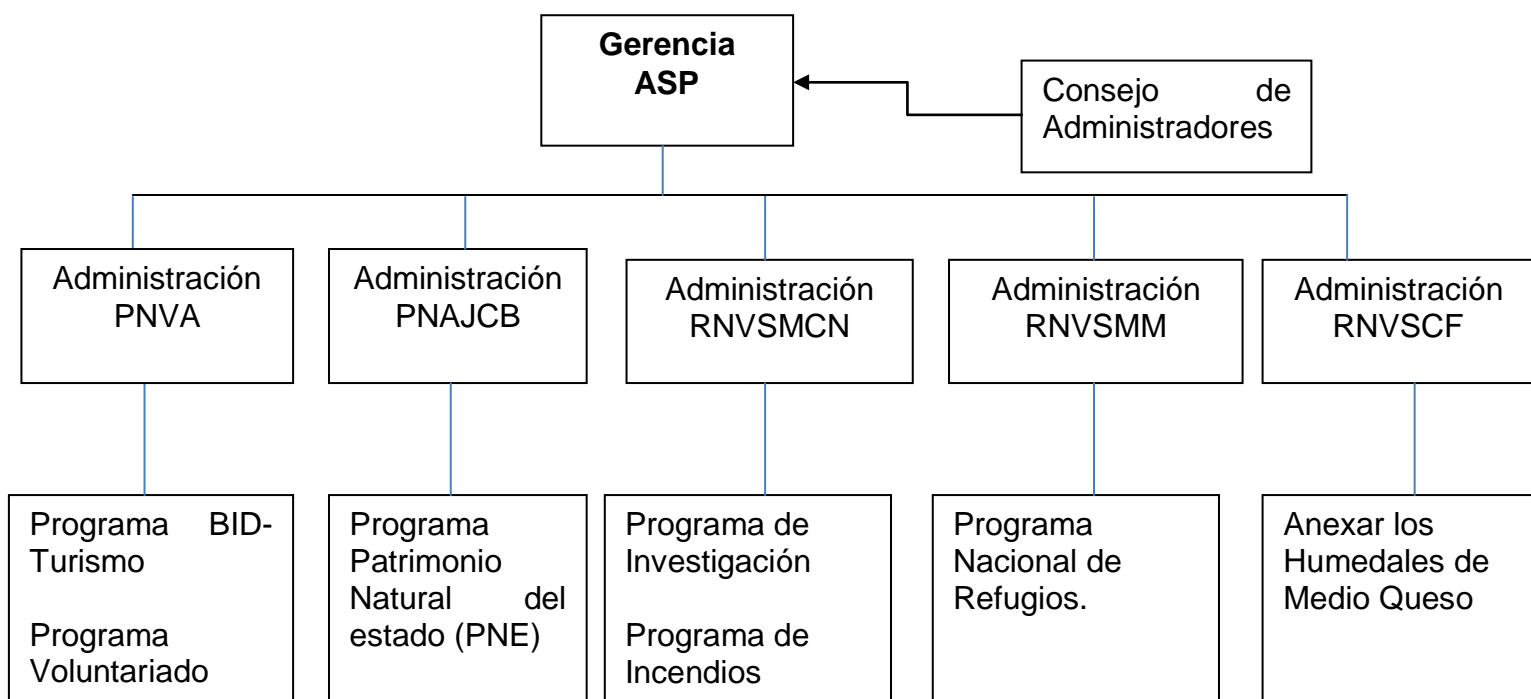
Gerencia ASP

Consejo de Administradores

Administración PNVA

Administración PNAJCB

Administración RNVSMCN

Administración RNVSMM

Administración RNVSCF

Programa BID-Turismo

Programa Voluntariado

Programa Patrimonio Natural del estado (PNE)

Programa de Investigación

Programa de Incendios

Programa Nacional de Refugios.

Anexar los Humedales de Medio Queso